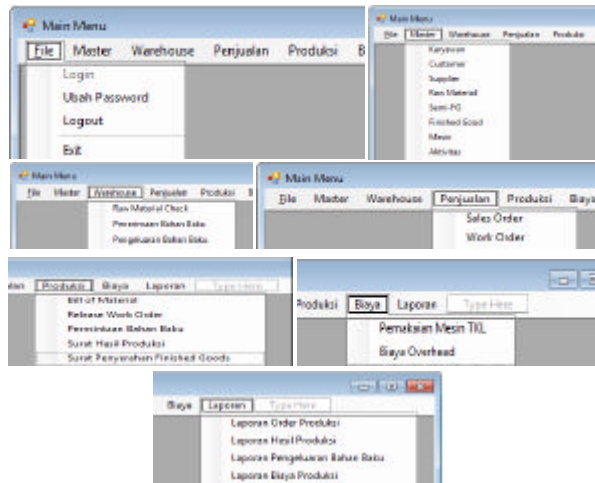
Main Menu
File Master Warehouse Penjualan Produksi B
Login
Ubah Password
Logout
Exit

Main Menu
File Master Warehouse Penjualan Produksi
Karyawan
Customer
Supplier
Raw Material
Semi-FG
Finished Good
Mesin
Aktivitas

Main Menu
File Master Warehouse Penjualan Produksi B
Raw Material Check
Penerimaan Bahan Baku
Pengeluaran Bahan Baku

Main Menu
File Master Warehouse Penjualan Produksi Biaya
Sales Order
Work Order

Produksi Biaya Laporan Type Here
Bill of Material
Release Work Order
Permintaan Bahan Baku
Surat Hasil Produksi
Surat Penyerahan Finished Goods

Produksi Biaya Laporan Type Here
Pemakaian Mesin TKL
Biaya Overhead

Biaya Laporan Type Here
Laporan Order Produksi
Laporan Hasil Produksi
Laporan Pengeluaran Bahan Baku
Laporan Biaya Produksi